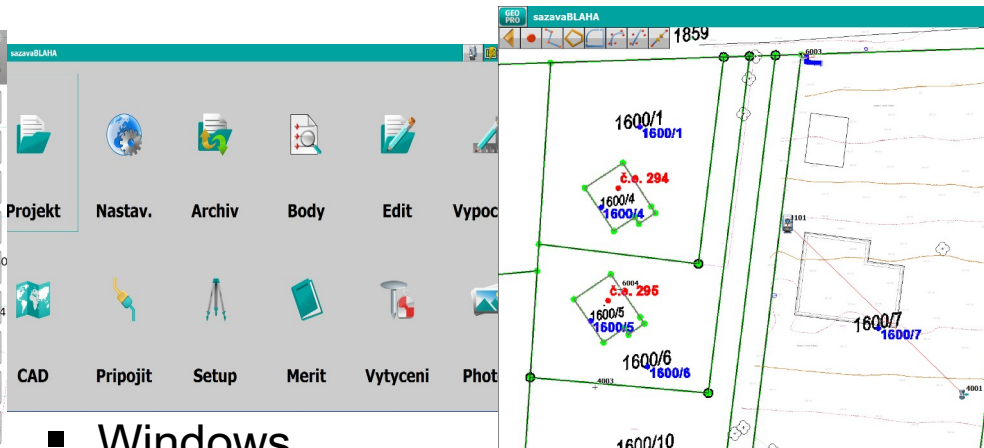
sazavaBLAHA

Projekt Nastav. Archiv Body Edit Vypoc

CAD Pripojit Setup Merit Vytyceni Phot

Windows

GEO PRO sazavaBLAHA

1859

6003

1600/1
1600/1

č.o. 294

1600/4
1600/4

1101

6004
č.o. 295

1600/5
1600/5

1600/7
1600/7

1600/6
1600/6

4003

4001

1600/10